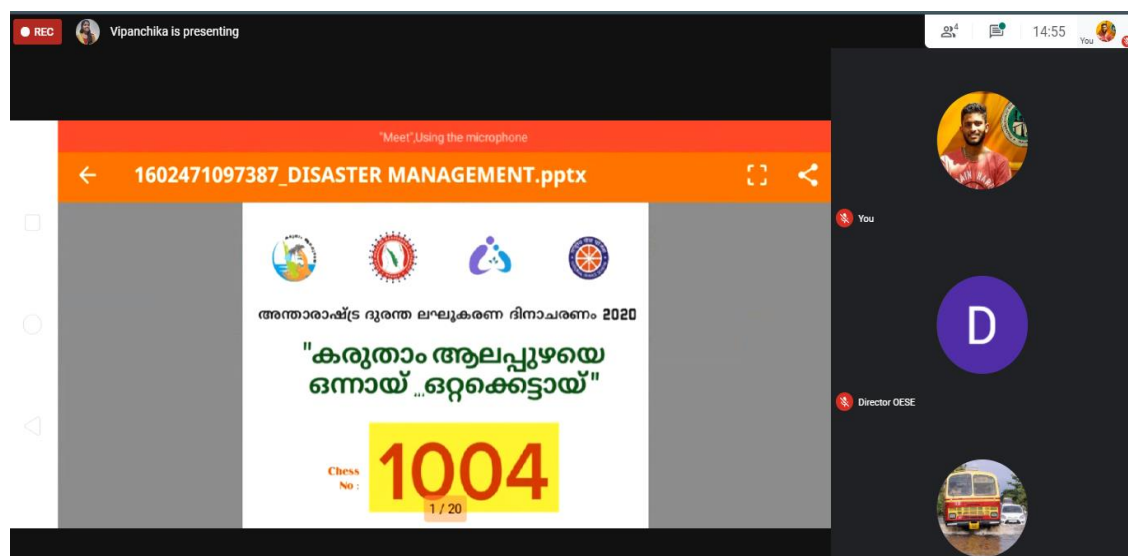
REC Vipanchika is presenting

4

14:55

You

"Meet",Using the microphone

1602471097387_DISASTER MANAGEMENT.pptx

അന്താരാഷ്ട്ര ദുരന്ത ലഘൂകരണ ദിനാചരണം 2020

"കരുതാം ആലപ്പുഴയെ ഒന്നായ് ,,ഒറ്റക്കെട്ടായ്"

Chess No :

1004

1 / 20

You

D

Director OESE